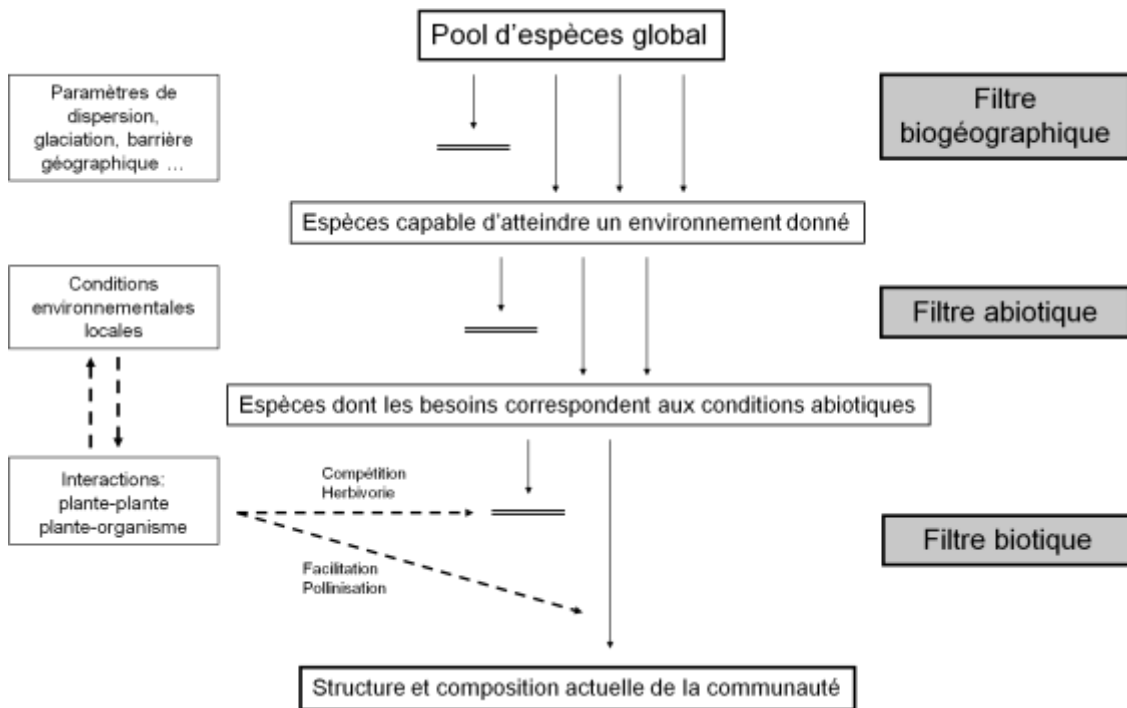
Pool d'espèces global

Paramètres de dispersion, glaciation, barrière géographique ...

Filtre biogéographique

Espèces capable d'atteindre un environnement donné

Conditions environnementales locales

Filtre abiotique

Espèces dont les besoins correspondent aux conditions abiotiques

Interactions: plante-plante plante-organisme

Compétition
Herbivorie

Facilitation
Pollinisation

Filtre biotique

Structure et composition actuelle de la communauté